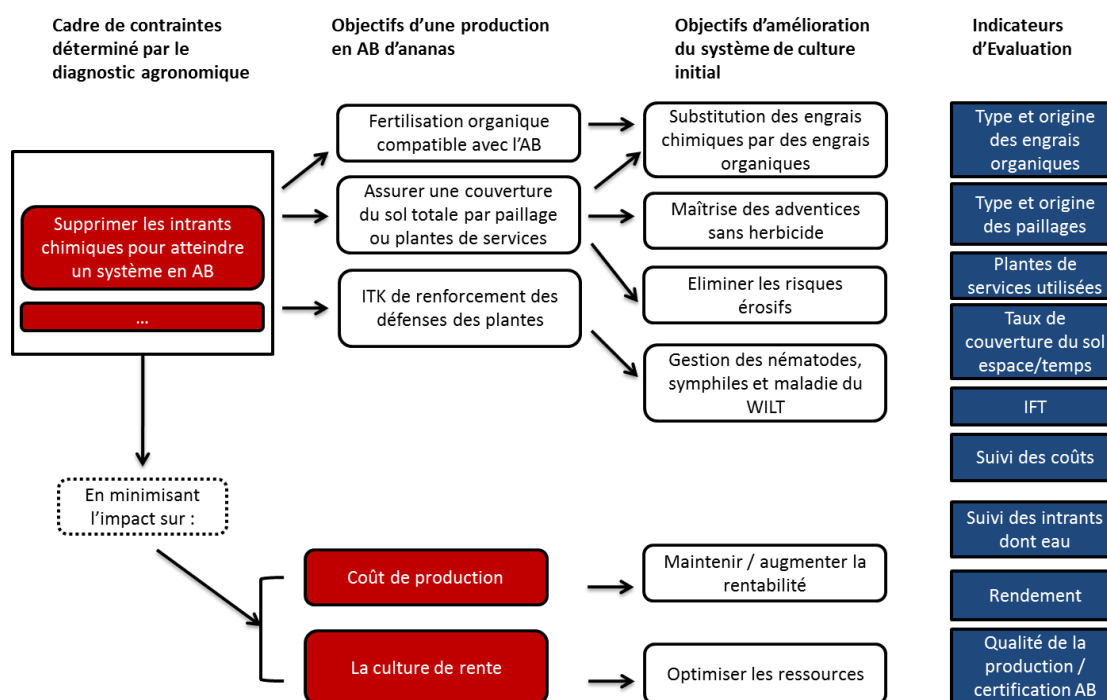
Cadre de contraintes déterminé par le diagnostic agronomique

Objectifs d'une production en AB d'ananas

Objectifs d'amélioration du système de culture initial

Indicateurs d'Evaluation

Supprimer les intrants chimiques pour atteindre un système en AB

…

Fertilisation organique compatible avec l'AB

Assurer une couverture du sol totale par paillage ou plantes de services

ITK de renforcement des défenses des plantes

Substitution des engrais chimiques par des engrais organiques

Maîtrise des adventices sans herbicide

Eliminer les risques érosifs

Gestion des nématodes, symphiles et maladie du WILT

Type et origine des engrais organiques

Type et origine des paillages

Plantes de services utilisées

Taux de couverture du sol espace/temps

IFT

Suivi des coûts

Suivi des intrants dont eau

Rendement

Qualité de la production / certification AB

En minimisant l'impact sur :

Coût de production

La culture de rente

Maintenir / augmenter la rentabilité

Optimiser les ressources